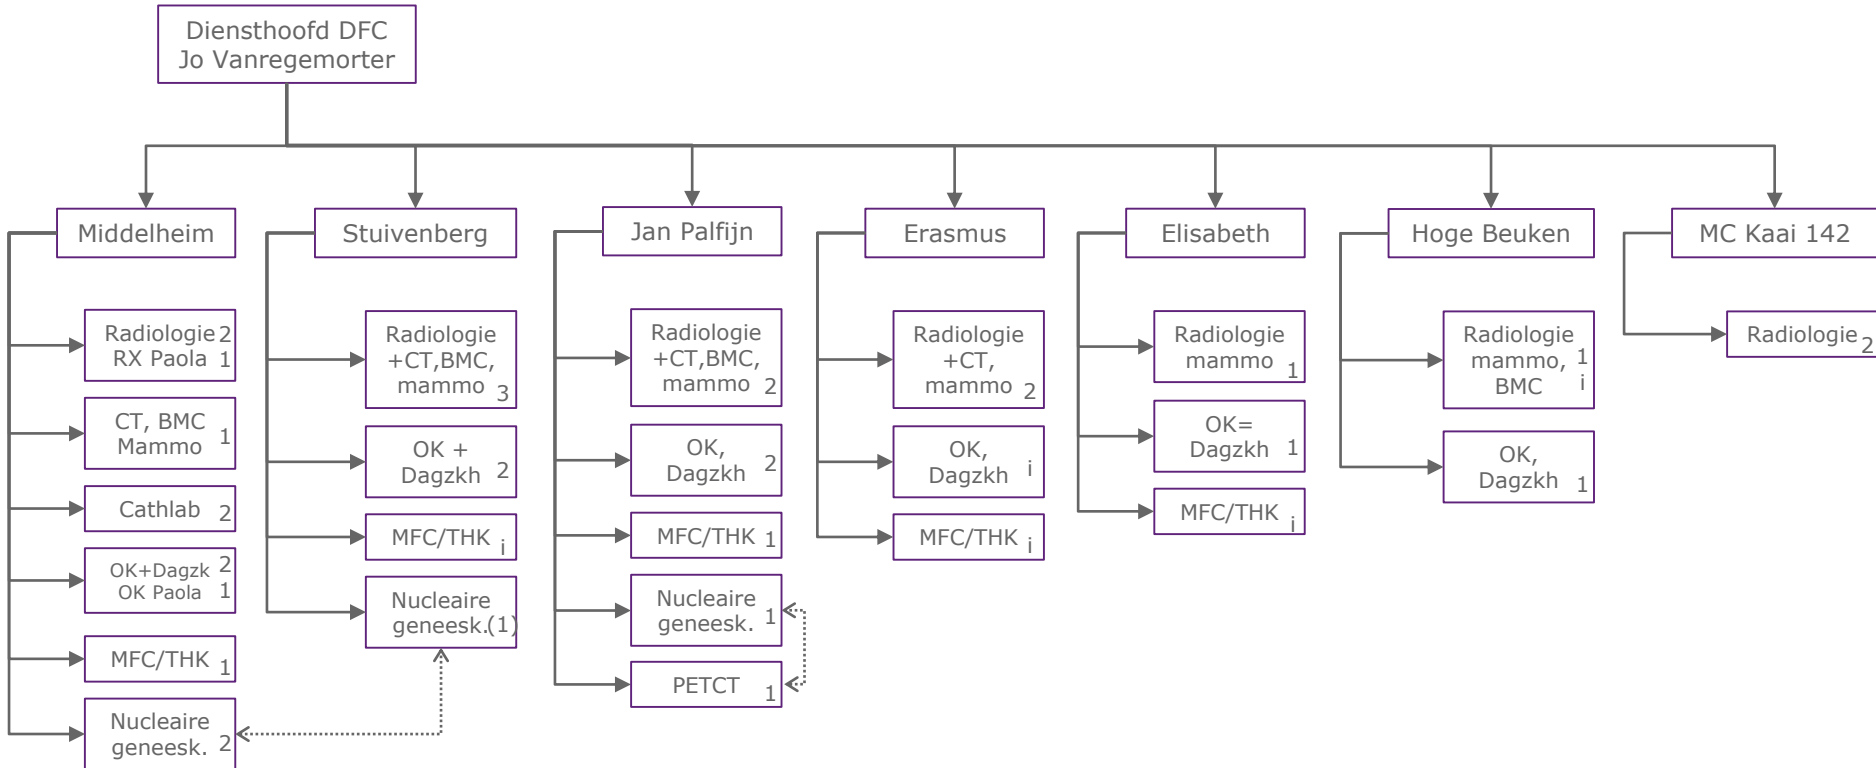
Diensthoofd DFC
Jo Vanregemorter

Middelheim

Radiologie 2
RX Paola 1

CT, BMC
Mammo 1

Cathlab 2

OK+Dagzk 2
OK Paola 1

MFC/THK 1

Nucleaire
geneesk. 2

Stuivenberg

Radiologie
+CT,BMC,
mammo 3

OK +
Dagzkh 2

MFC/THK i

Nucleaire
geneesk.(1)

Jan Palfijn

Radiologie
+CT,BMC,
mammo 2

OK,
Dagzkh 2

MFC/THK 1

Nucleaire
geneesk. 1

PETCT 1

Erasmus

Radiologie
+CT,
mammo 2

OK,
Dagzkh i

MFC/THK i

Elisabeth

Radiologie
mammo 1

OK=
Dagzkh 1

MFC/THK i

Hoge Beuken

Radiologie
mammo, 1
BMC i

OK,
Dagzkh 1

MC Kaai 142

Radiologie 2